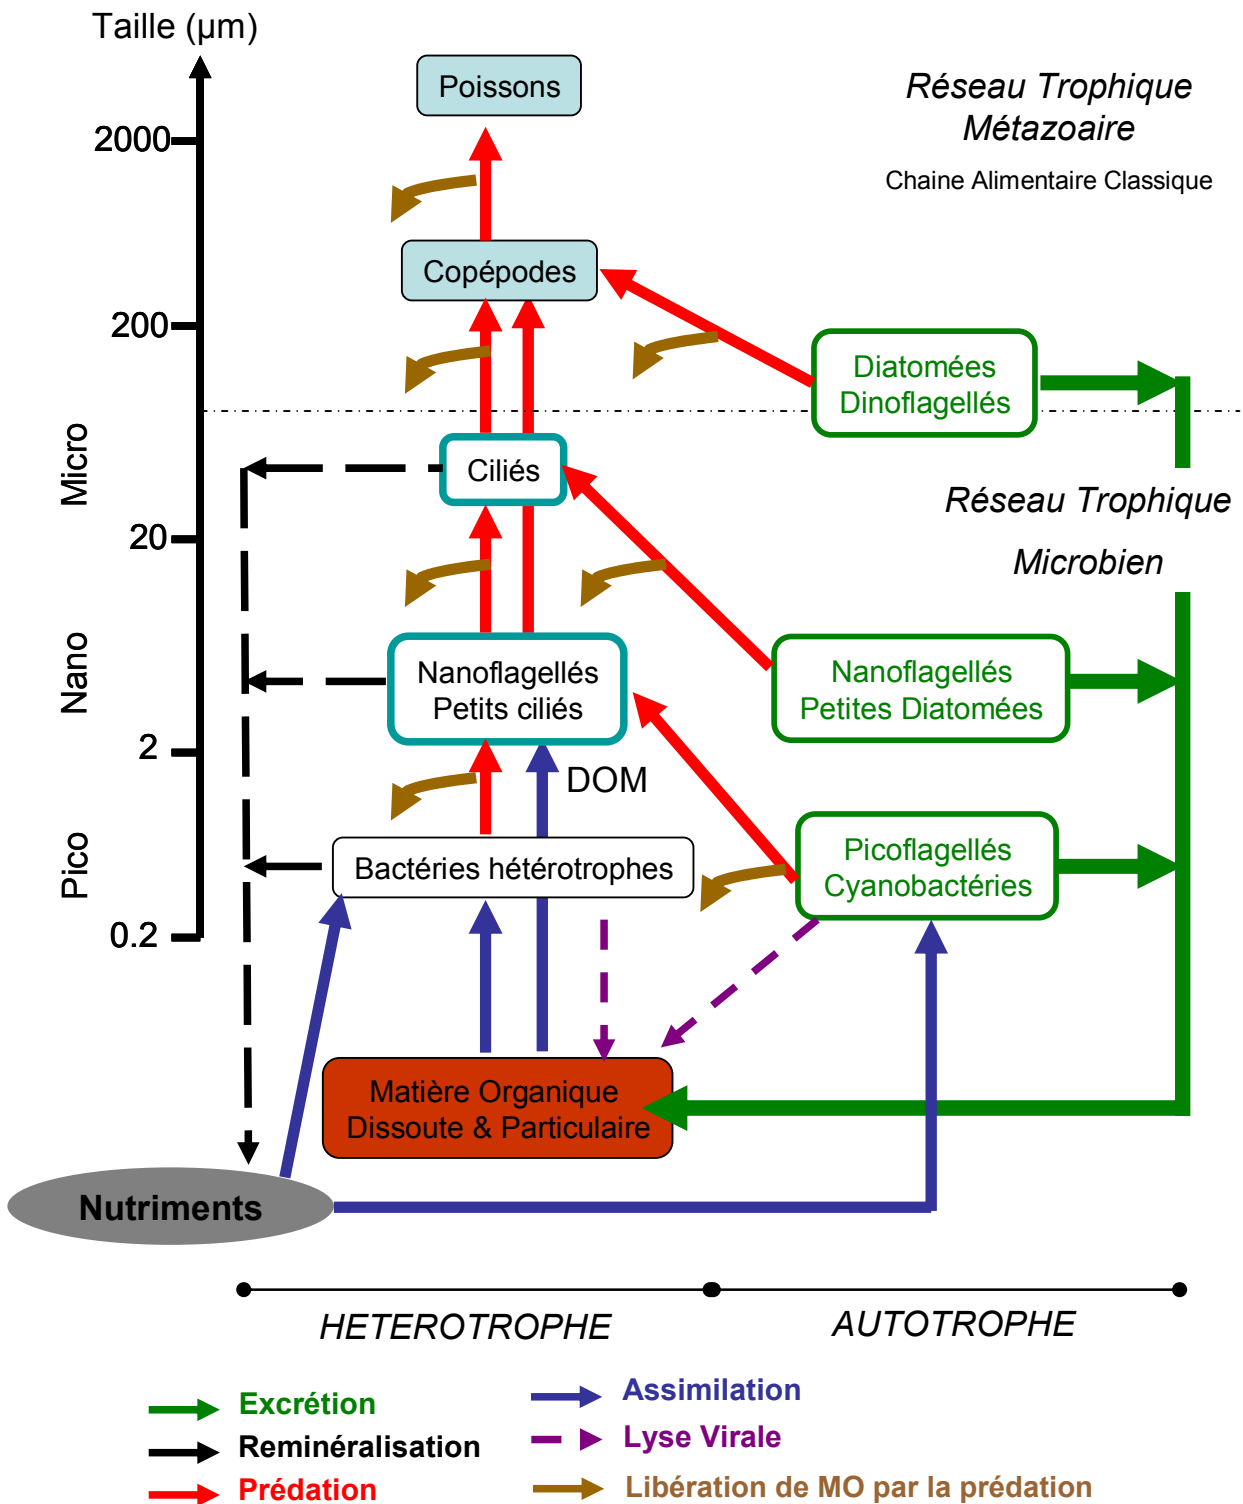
Taille (µm)

2000

200

Micro

20

Nano

2

Pico

0.2

Poissons

Réseau Trophique Métazoaire

Chaine Alimentaire Classique

Copépodes

Diatomées Dinoflagellés

Ciliés

Réseau Trophique Microbien

Nanoflagellés Petits ciliés

Nanoflagellés Petites Diatomées

DOM

Bactéries hétérotrophes

Picoflagellés Cyanobactéries

Matière Organique Dissoute & Particulaire

Nutriments

HETEROTROPHE

AUTOTROPHE

Excrétion

Reminéralisation

Prédation

Assimilation

Lyse Virale

Libération de MO par la prédation